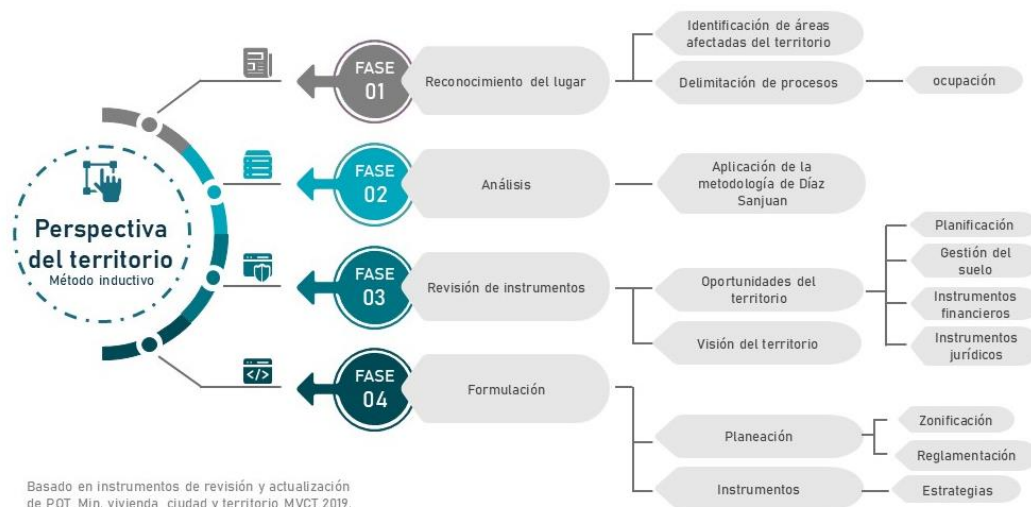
Perspectiva del territorio
Método inductivo

FASE 01
Reconocimiento del lugar
Identificación de áreas afectadas del territorio
Delimitación de procesos
ocupación

FASE 02
Análisis
Aplicación de la metodología de Díaz Sanjuan

FASE 03
Revisión de instrumentos
Oportunidades del territorio
Visión del territorio
Planificación
Gestión del suelo
Instrumentos financieros
Instrumentos jurídicos

FASE 04
Formulación
Planeación
Zonificación
Reglamentación
Instrumentos
Estrategias

Basado en instrumentos de revisión y actualización de POT. Min. vivienda, ciudad y territorio MVCT 2019.